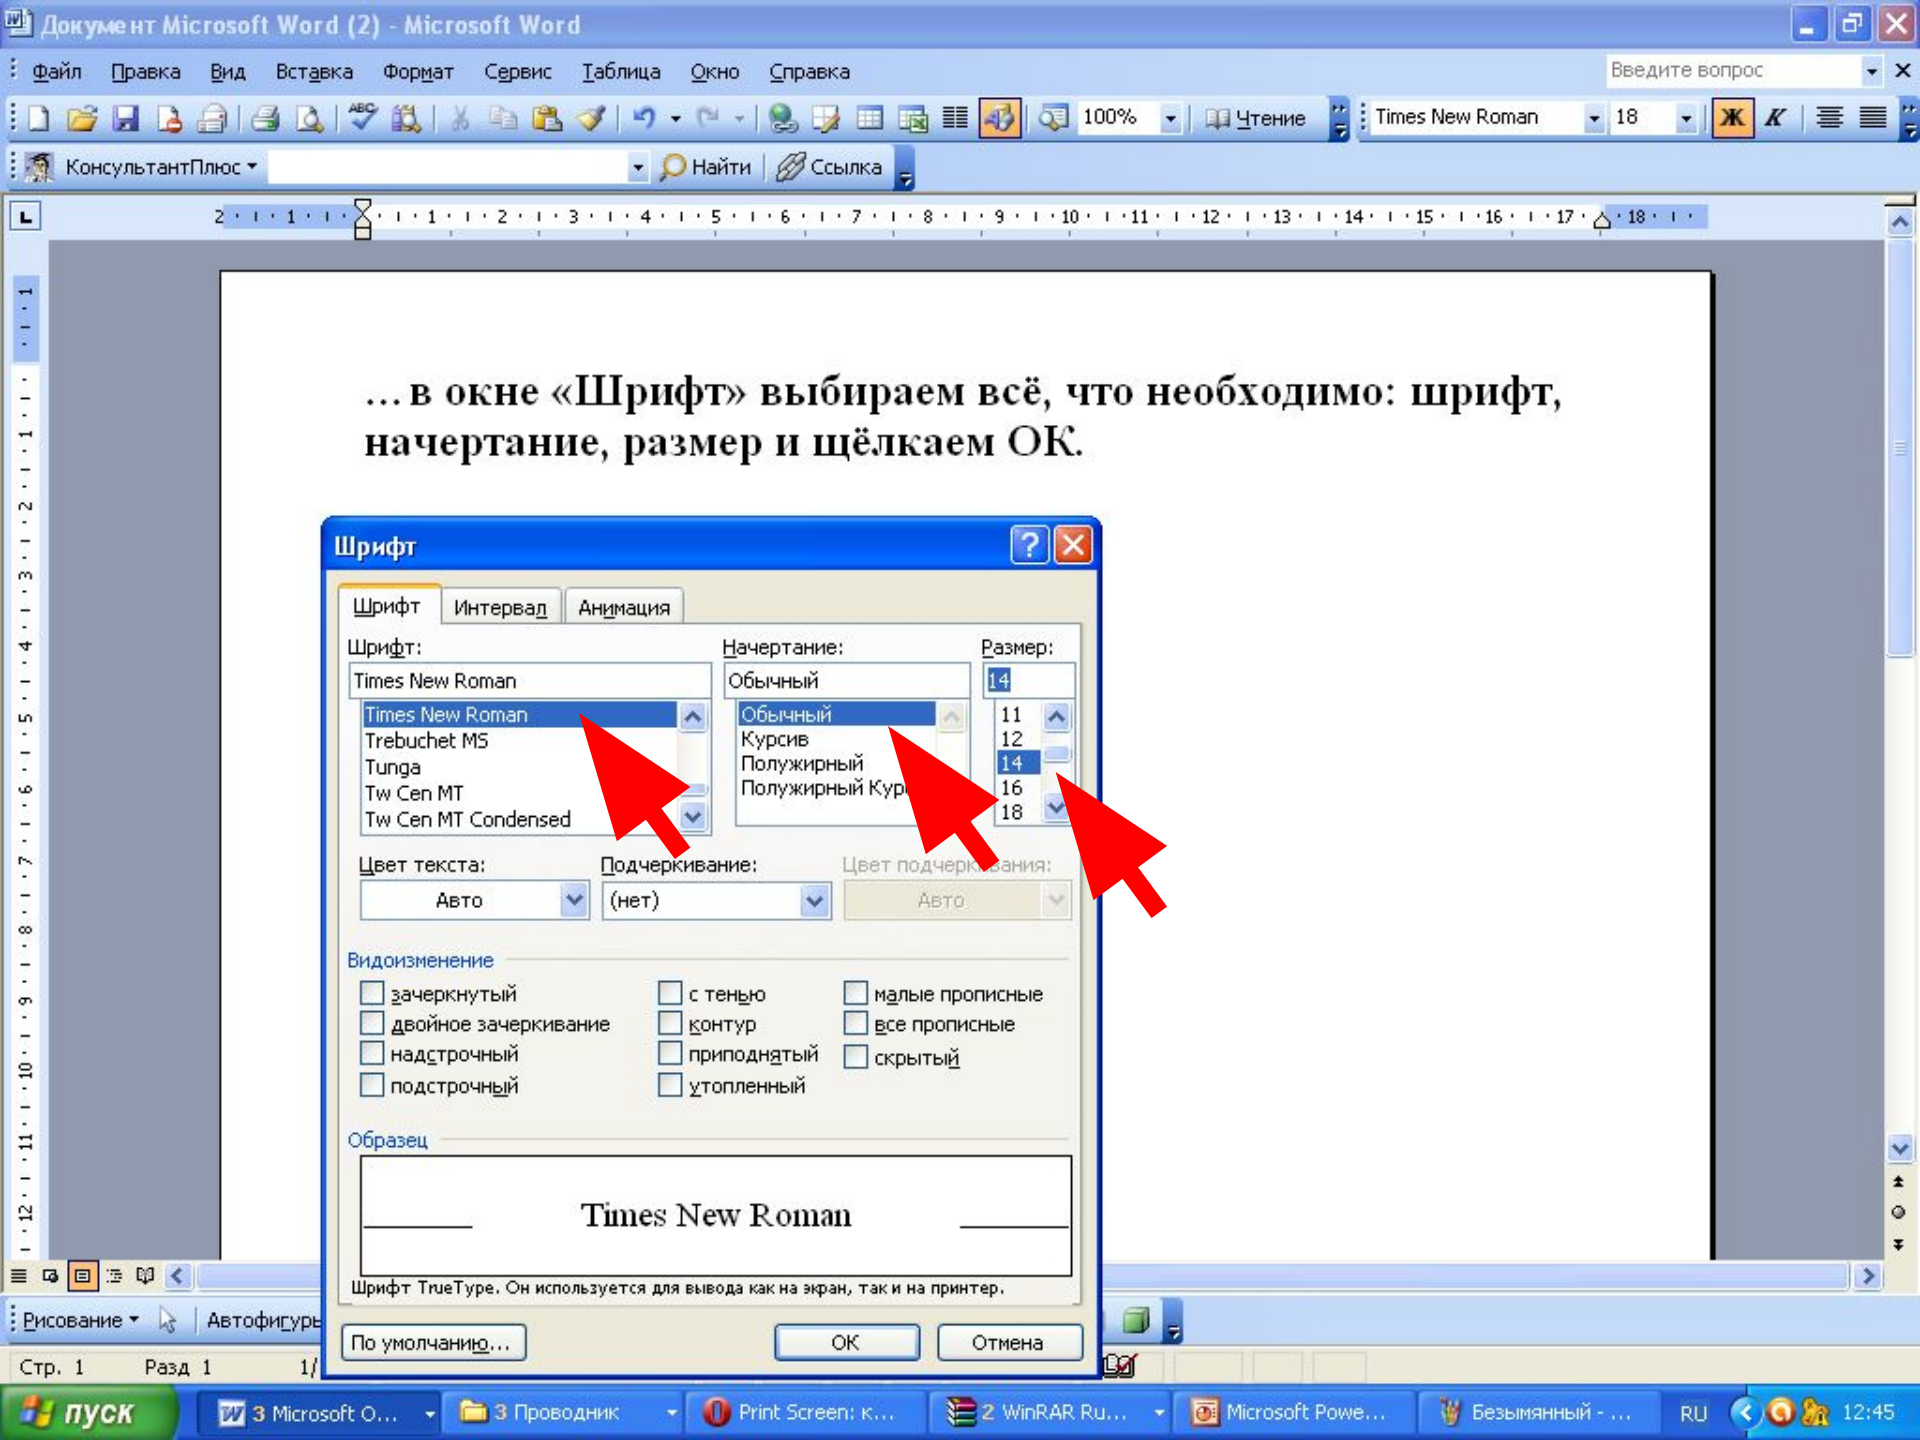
Документ Microsoft Word (2) - Microsoft Word

Файл Правка Вид Вставка Формат Сервис Таблица Окно Справка

Введите вопрос

100% Чтение Times New Roman 18 Ж К

КонсультантПлюс Найти Ссылка

…в окне «Шрифт» выбираем всё, что необходимо: шрифт, начертание, размер и щёлкаем ОК.

Шрифт

Шрифт Интервал Анимация

Шрифт:
Times New Roman
Times New Roman
Trebuchet MS
Tunga
Tw Cen MT
Tw Cen MT Condensed

Начертание:
Обычный
Обычный
Курсив
Полужирный
Полужирный Кур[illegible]

Размер:
14
11
12
14
16
18

Цвет текста:
Авто

Подчеркивание:
(нет)

Цвет подчерк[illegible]ания:
Авто

Видоизменение

зачеркнутый
двойное зачеркивание
надстрочный
подстрочный
с тенью
контур
приподнятый
утопленный
малые прописные
все прописные
скрытый

Образец

Times New Roman

Шрифт TrueType. Он используется для вывода как на экран, так и на принтер.

По умолчанию... ОК Отмена

Рисование Автофигуры

Стр. 1 Разд 1 1/

пуск 3 Microsoft O... 3 Проводник Print Screen: к... 2 WinRAR Ru... Microsoft Powe... Безымянный - ... RU 12:45